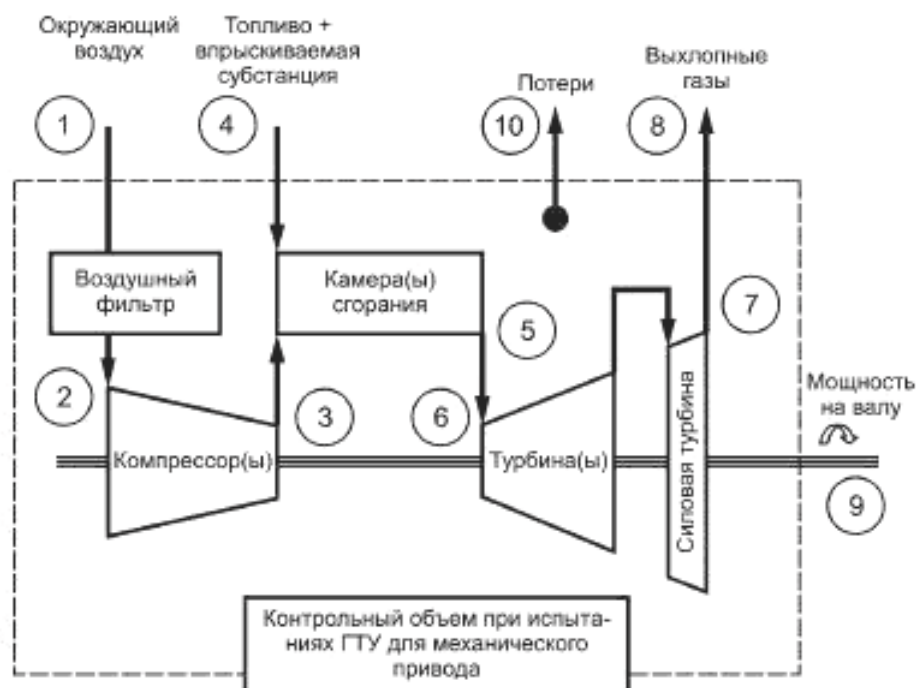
Окружающий воздух

Топливо + впрыскиваемая субстанция

Потери

Выхлопные газы

1

4

10

8

Воздушный фильтр

Камера(ы) сгорания

5

7

2

3

6

Мощность на валу

Компрессор(ы)

Турбина(ы)

Силовая турбина

9

Контрольный объем при испытаниях ГТУ для механического привода